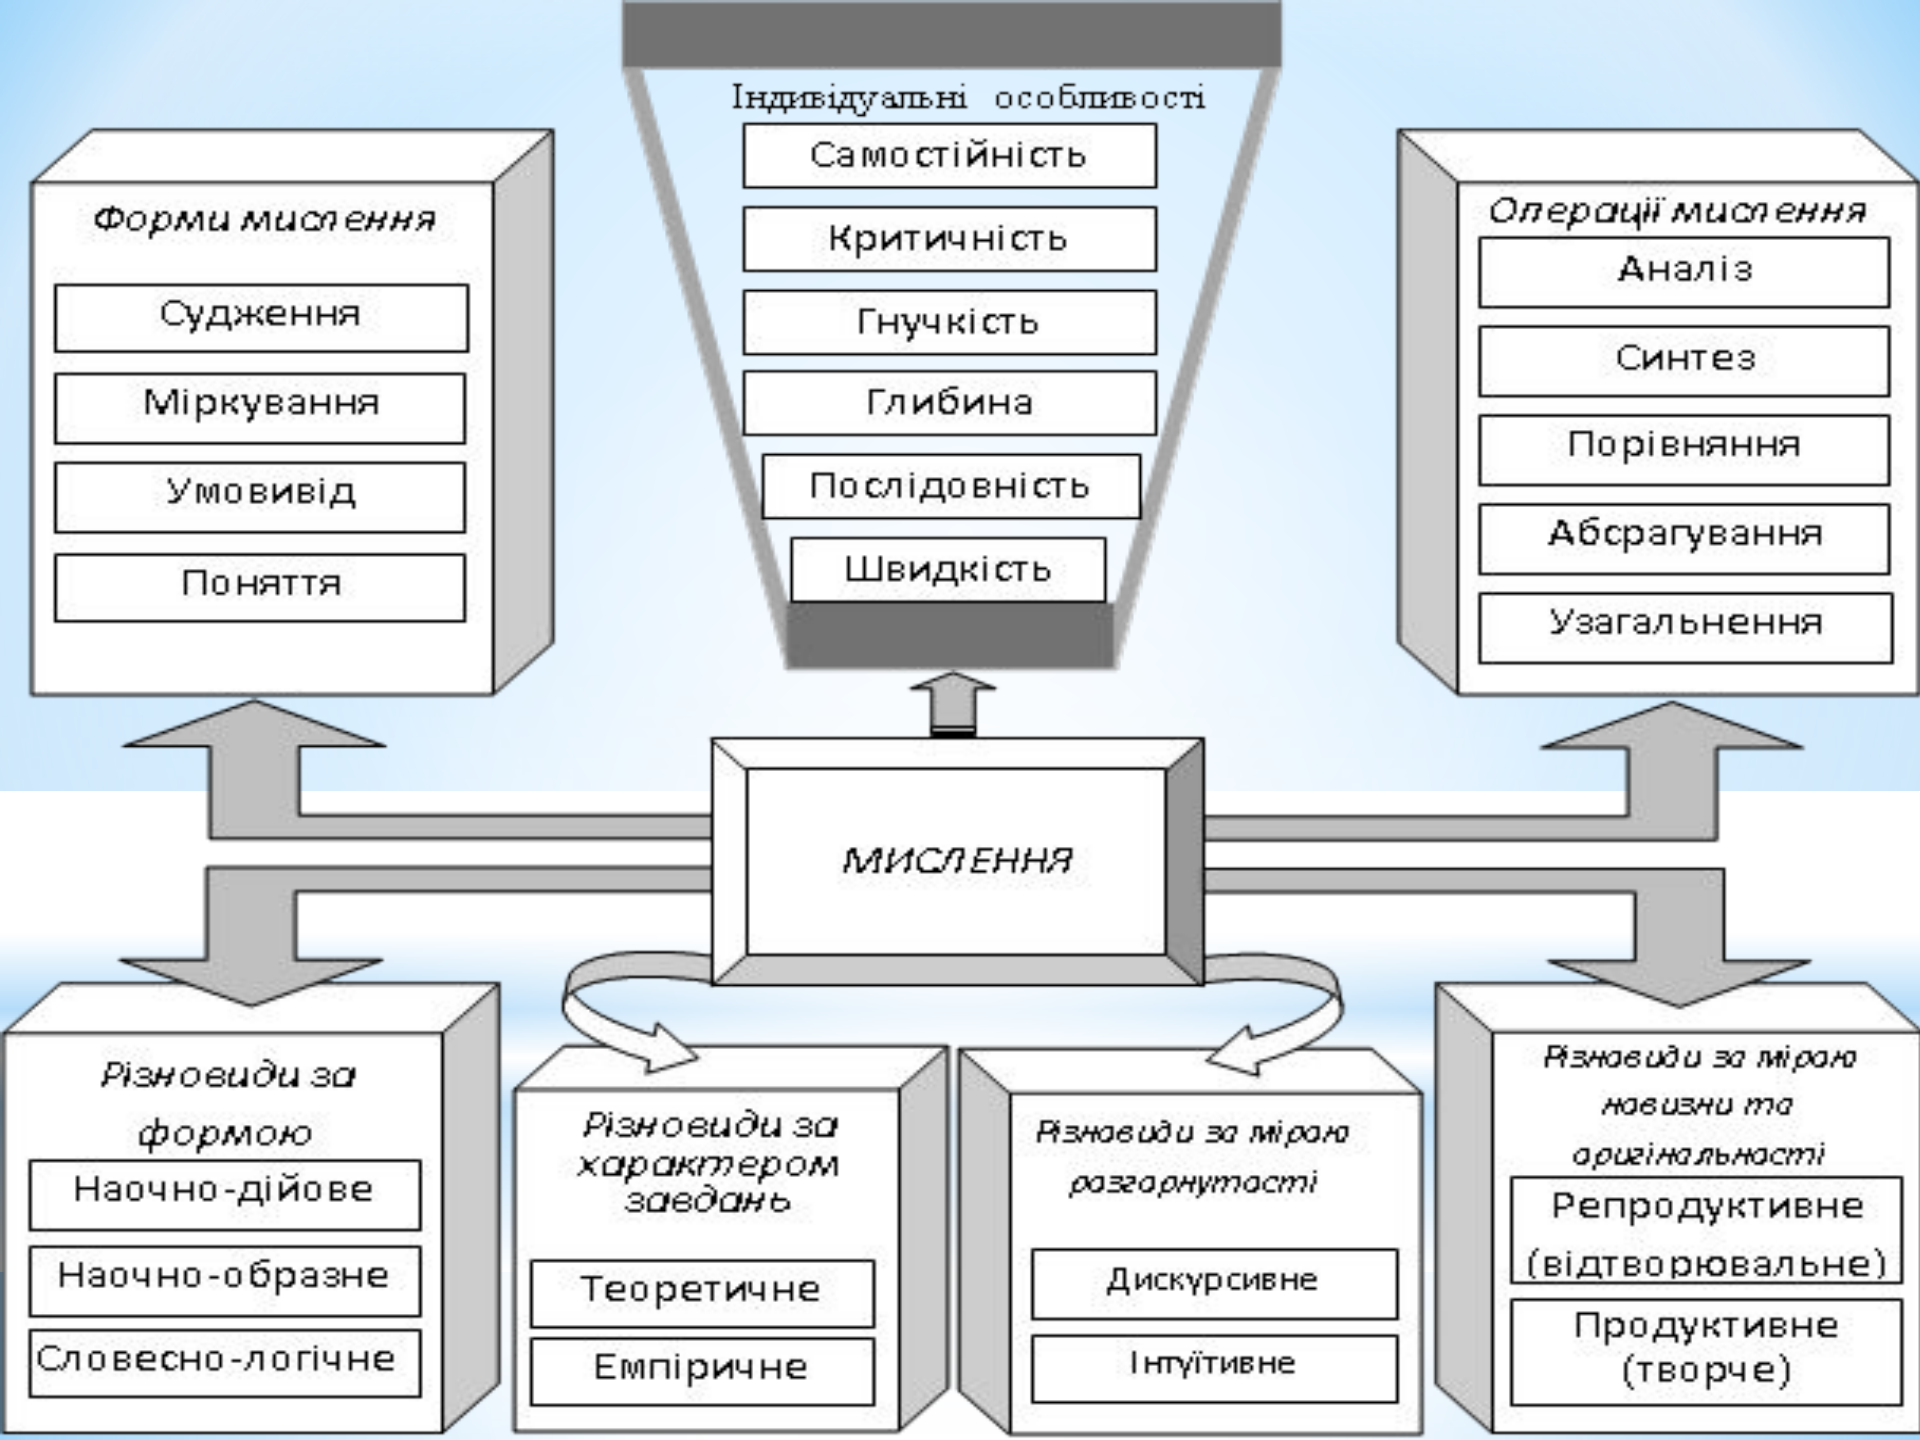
Індивідуальні особливості

Самостійність

Критичність

Гнучкість

Глибина

Послідовність

Швидкість

Форми мислення

Судження

Міркування

Умовивід

Поняття

Операції мислення

Аналіз

Синтез

Порівняння

Абсрагування

Узагальнення

МИСЛЕННЯ

Різновиди за формою

Наочно-дійове

Наочно-образне

Словесно-логічне

Різновиди за характером завдань

Теоретичне

Емпіричне

Різновиди за мірою розгорнутості

Дискурсивне

Інтуїтивне

Різновиди за мірою новизни та оригінальності

Репродуктивне (відтворювальне)

Продуктивне (творче)